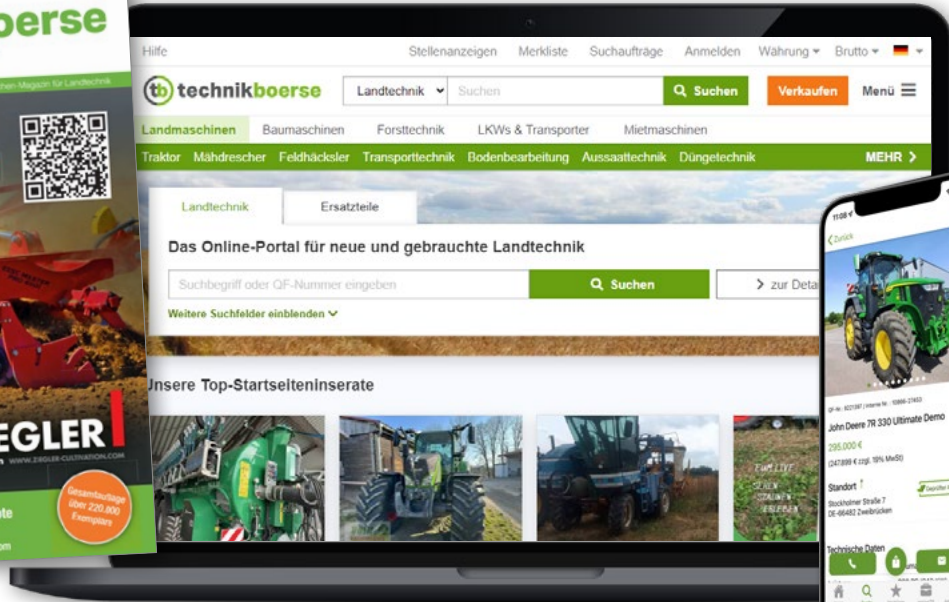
oerse

hen-Magazin für Landtechnik

EGLER

WWW.ZIEGLER-CULTIVATION.COM

Gesamtauflage über 220.000 Exemplare

ote

om

Hilfe

Stellenanzeigen Merkliste Suchaufträge Anmelden Währung Brutto

technikboerse

Landtechnik

Suchen

Suchen

Verkaufen

Menü

Landmaschinen Baumaschinen Forsttechnik LKWs & Transporter Mietmaschinen

Traktor Mähdrescher Feldhäcksler Transporttechnik Bodenbearbeitung Aussaattechnik Düngetechnik MEHR

Landtechnik

Ersatzteile

Das Online-Portal für neue und gebrauchte Landtechnik

Suchbegriff oder QF-Nummer eingeben

Suchen

zur Deta

Weitere Suchfelder einblenden

Unsere Top-Startseiteninserate

11:08

Zurück

John Deere 7R 330 Ultimate Demo

295.000 €

(247.899 € zzgl. 19% MwSt)

Standort

Stockholmer Straße 7
DE-66482 Zweibrücken

Technische Daten